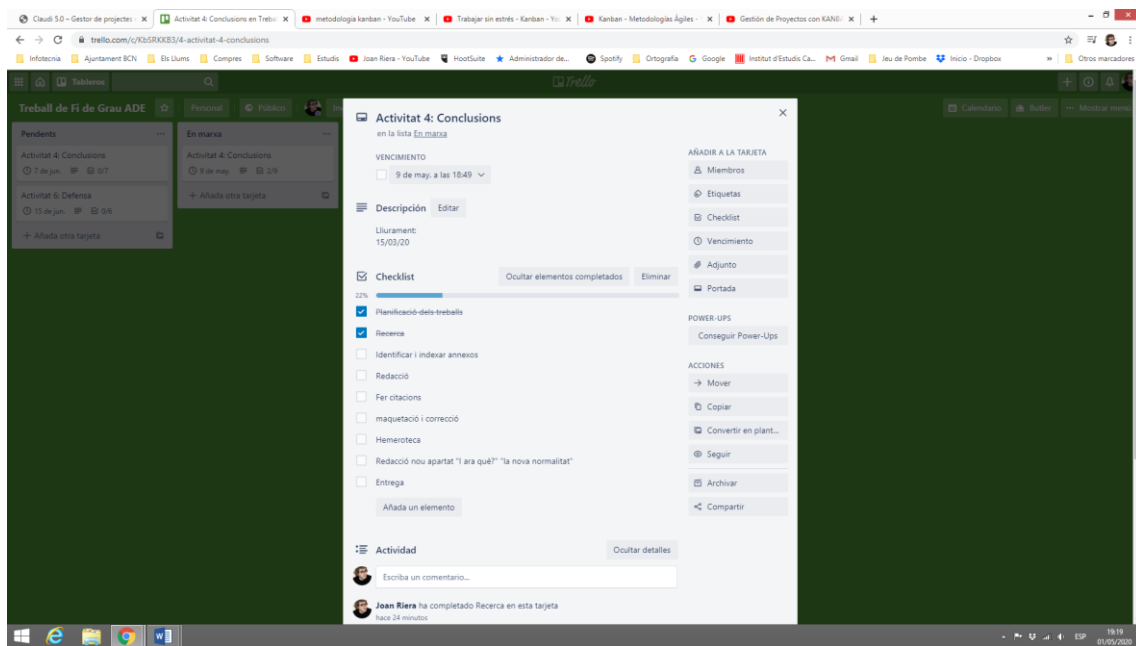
Claudi 5.0 – Gestor de projectes | Activitat 4: Conclusions en Treba | metodologia kanban - YouTube | Trabajar sin estrés - Kanban - Yo | Kanban - Metodologías Ágiles - | Gestión de Proyectos con KANB | +

trello.com/c/KbSRKKB3/4-activitat-4-conclusions

Infotecnia | Ajuntament BCN | Els Llums | Compres | Software | Estudis | Joan Riera - YouTube | HootSuite | Administrador de... | Spotify | Ortografia | Google | Institut d'Estudis Ca... | Gmail | Jeu de Pombe | Inicio - Dropbox | » | Otros marcadores

Tableros

Trello

Treball de Fi de Grau ADE | Personal | Público

Calendario | Butler | ··· Mostrar menú

Pendents
Activitat 4: Conclusions
7 de jun. 0/7
Activitat 6: Defensa
15 de jun. 0/6
+ Añada otra tarjeta

En marxa
Activitat 4: Conclusions
9 de may. 2/9
+ Añada otra tarjeta

Activitat 4: Conclusions
en la lista En marxa

VENCIMIENTO
9 de may. a las 18:49

Descripción Editar
Lliurament:
15/03/20

Checklist
Ocultar elementos completados | Eliminar
22%
Planificació dels treballs
Recerca
Identificar i indexar annexos
Redacció
Fer citacions
maquetació i correcció
Hemeroteca
Redacció nou apartat "I ara què?" "la nova normalitat"
Entrega
Añada un elemento

Actividad
Ocultar detalles
Escriba un comentario...
Joan Riera ha completado Recerca en esta tarjeta
hace 24 minutos

AÑADIR A LA TARJETA
Miembros
Etiquetas
Checklist
Vencimiento
Adjunto
Portada

POWER-UPS
Conseguir Power-Ups

ACCIONES
Mover
Copiar
Convertir en plant...
Seguir
Archivar
Compartir

ESP 19:19 01/05/2020